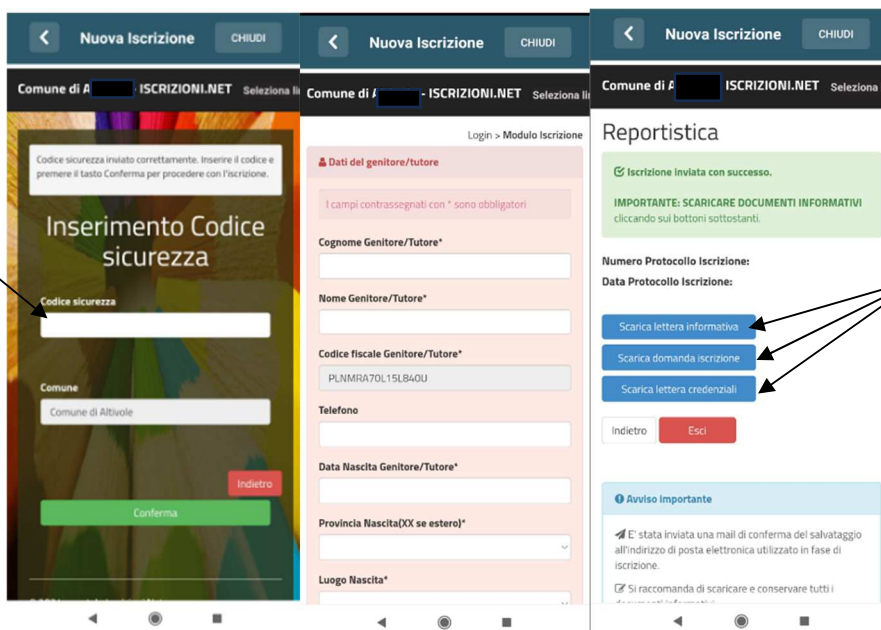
Nuova Iscrizione CHIUDI

Comune di A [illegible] ISCRIZIONI.NET Seleziona li

Codice sicurezza inviato correttamente. Inserire il codice e premere il tasto Conferma per procedere con l'iscrizione.

Inserimento Codice sicurezza

Codice sicurezza

Comune

Comune di Altivole

Indietro

Conferma

Nuova Iscrizione CHIUDI

Comune di A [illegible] - ISCRIZIONI.NET Seleziona li

Login > Modulo Iscrizione

Dati del genitore/tutore

I campi contrassegnati con * sono obbligatori

Cognome Genitore/Tutore*

Nome Genitore/Tutore*

Codice fiscale Genitore/Tutore*

PLNMRA70L15L840U

Telefono

Data Nascita Genitore/Tutore*

Provincia Nascita(XX se estero)*

Luogo Nascita*

Nuova Iscrizione CHIUDI

Comune di A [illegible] ISCRIZIONI.NET Seleziona

Reportistica

Iscrizione inviata con successo.

IMPORTANTE: SCARICARE DOCUMENTI INFORMATIVI cliccando sui bottoni sottostanti.

Numero Protocollo Iscrizione:

Data Protocollo Iscrizione:

Scarica lettera informativa

Scarica domanda iscrizione

Scarica lettera credenziali

Indietro Esci

Avviso importante

E' stata inviata una mail di conferma del salvataggio all'indirizzo di posta elettronica utilizzato in fase di iscrizione.

Si raccomanda di scaricare e conservare tutti i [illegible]